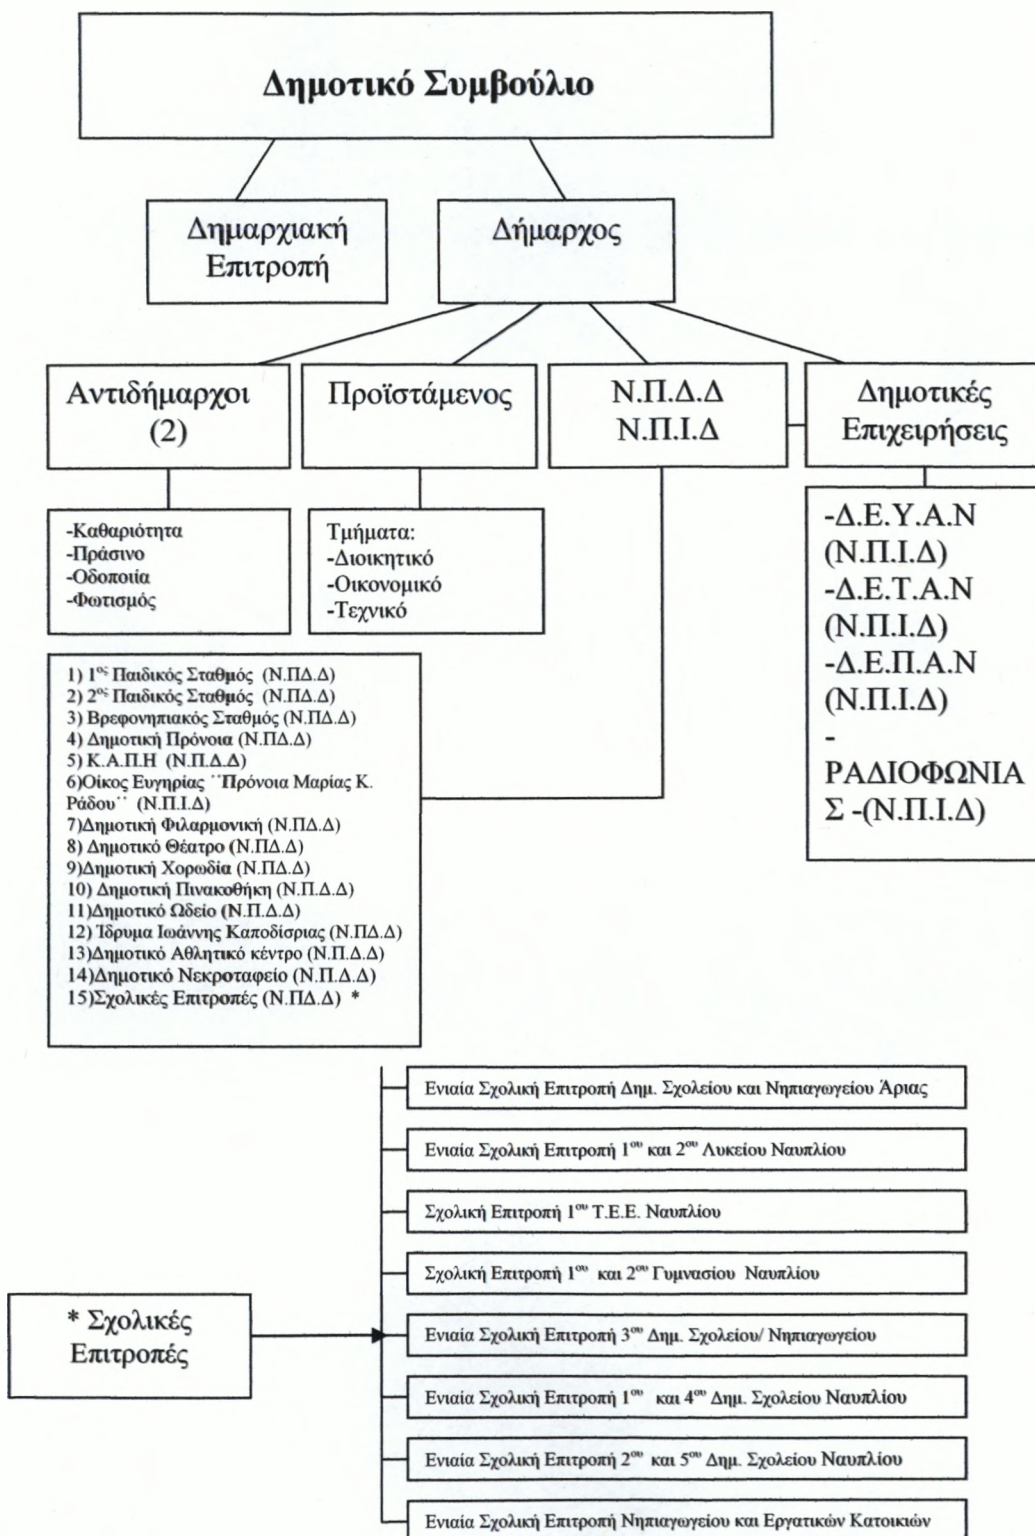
Δημοτικό Συμβούλιο

Δημαρχιακή Επιτροπή

Δήμαρχος

Αντιδήμαρχοι (2)

Προϊστάμενος

Ν.Π.Δ.Δ
Ν.Π.Ι.Δ

Δημοτικές Επιχειρήσεις

-Καθαριότητα
-Πράσινο
-Οδοποιία
-Φωτισμός

Τμήματα:
-Διοικητικό
-Οικονομικό
-Τεχνικό

-Δ.Ε.Υ.Α.Ν (Ν.Π.Ι.Δ)
-Δ.Ε.Τ.Α.Ν (Ν.Π.Ι.Δ)
-Δ.Ε.Π.Α.Ν (Ν.Π.Ι.Δ)
-ΡΑΔΙΟΦΩΝΙΑΣ -(Ν.Π.Ι.Δ)

1) $1^{ος}$ Παιδικός Σταθμός (Ν.ΠΔ.Δ)
2) $2^{ος}$ Παιδικός Σταθμός (Ν.ΠΔ.Δ)
3) Βρεφονηπιακός Σταθμός (Ν.ΠΔ.Δ)
4) Δημοτική Πρόνοια (Ν.ΠΔ.Δ)
5) Κ.Α.Π.Η (Ν.ΠΔ.Δ)
6)Οίκος Ευγηρίας ``Πρόνοια Μαρίας Κ. Ράδου`` (Ν.Π.Ι.Δ)
7)Δημοτική Φιλαρμονική (Ν.ΠΔ.Δ)
8) Δημοτικό Θέατρο (Ν.ΠΔ.Δ)
9)Δημοτική Χορωδία (Ν.ΠΔ.Δ)
10) Δημοτική Πινακοθήκη (Ν.ΠΔ.Δ)
11)Δημοτικό Ωδείο (Ν.Π.Δ.Δ)
12) Ίδρυμα Ιωάννης Καποδίσριας (Ν.ΠΔ.Δ)
13)Δημοτικό Αθλητικό κέντρο (Ν.Π.Δ.Δ)
14)Δημοτικό Νεκροταφείο (Ν.Π.Δ.Δ)
15)Σχολικές Επιτροπές (Ν.ΠΔ.Δ) *

* Σχολικές Επιτροπές

Ενιαία Σχολική Επιτροπή Δημ. Σχολείου και Νηπιαγωγείου Άριας
Ενιαία Σχολική Επιτροπή $1^{ου}$ και $2^{ου}$ Λυκείου Ναυπλίου
Σχολική Επιτροπή $1^{ου}$ Τ.Ε.Ε. Ναυπλίου
Σχολική Επιτροπή $1^{ου}$ και $2^{ου}$ Γυμνασίου Ναυπλίου
Ενιαία Σχολική Επιτροπή $3^{ου}$ Δημ. Σχολείου/ Νηπιαγωγείου
Ενιαία Σχολική Επιτροπή $1^{ου}$ και $4^{ου}$ Δημ. Σχολείου Ναυπλίου
Ενιαία Σχολική Επιτροπή $2^{ου}$ και $5^{ου}$ Δημ. Σχολείου Ναυπλίου
Ενιαία Σχολική Επιτροπή Νηπιαγωγείου και Εργατικών Κατοικιών